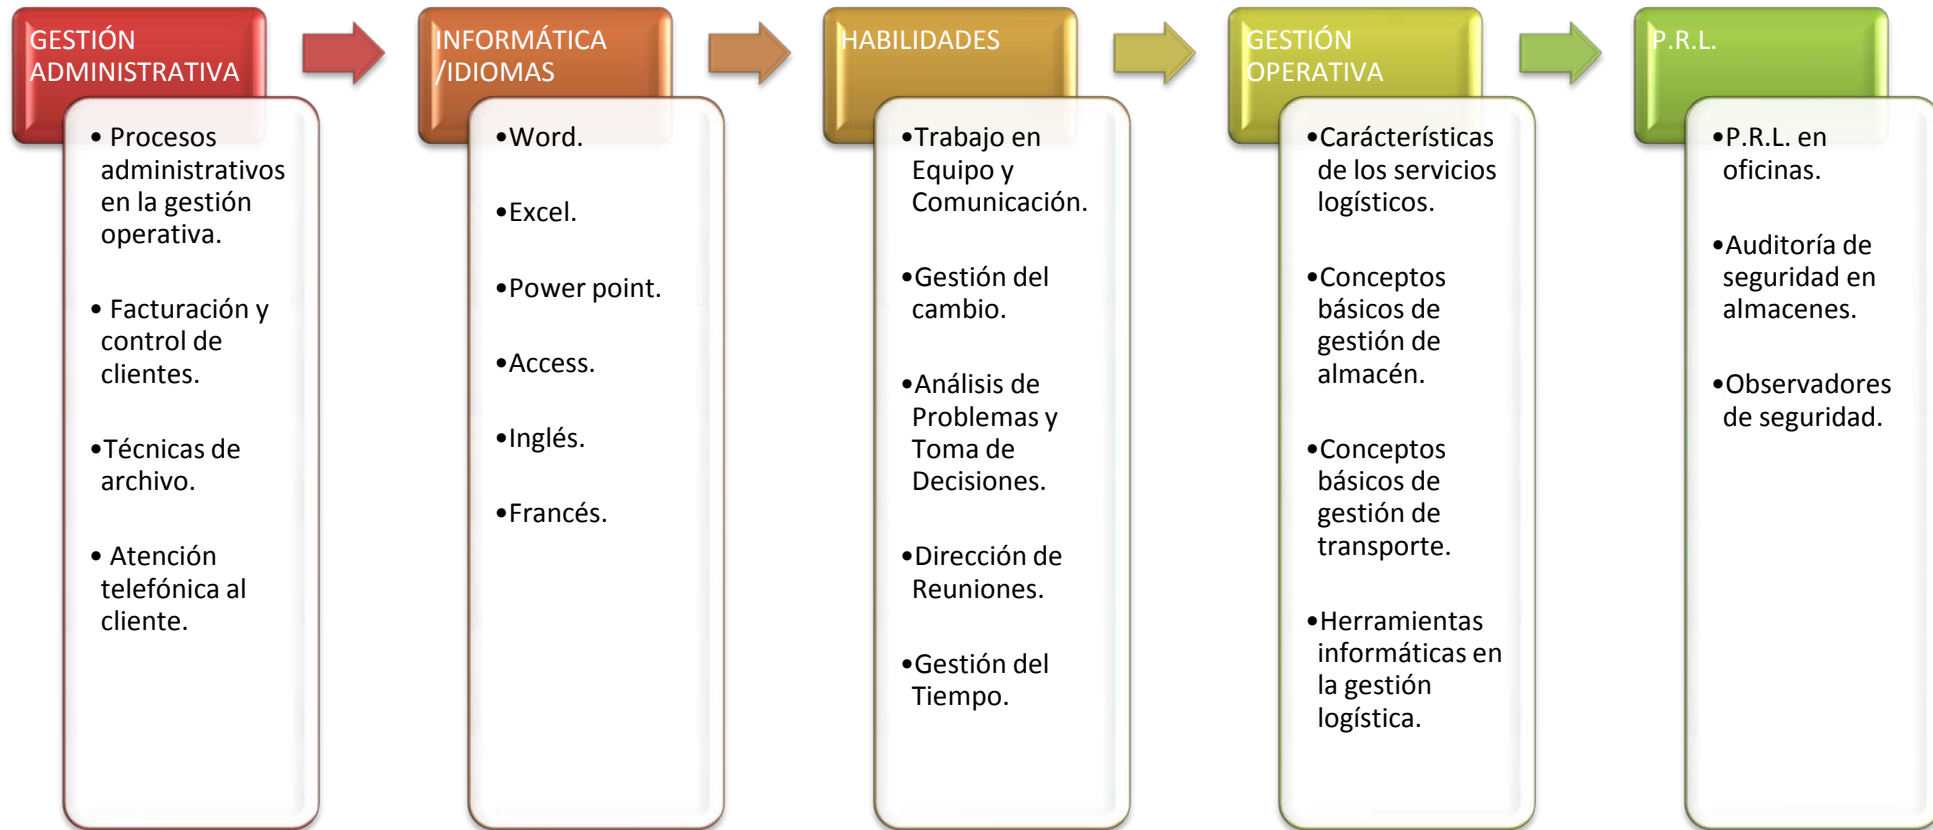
GESTIÓN ADMINISTRATIVA

• Procesos administrativos en la gestión operativa.

• Facturación y control de clientes.

•Técnicas de archivo.

• Atención telefónica al cliente.

INFORMÁTICA /IDIOMAS

•Word.

•Excel.

•Power point.

•Access.

•Inglés.

•Francés.

HABILIDADES

•Trabajo en Equipo y Comunicación.

•Gestión del cambio.

•Análisis de Problemas y Toma de Decisiones.

•Dirección de Reuniones.

•Gestión del Tiempo.

GESTIÓN OPERATIVA

•Cáracterísticas de los servicios logísticos.

•Conceptos básicos de gestión de almacén.

•Conceptos básicos de gestión de transporte.

•Herramientas informáticas en la gestión logística.

P.R.L.

•P.R.L. en oficinas.

•Auditoría de seguridad en almacenes.

•Observadores de seguridad.